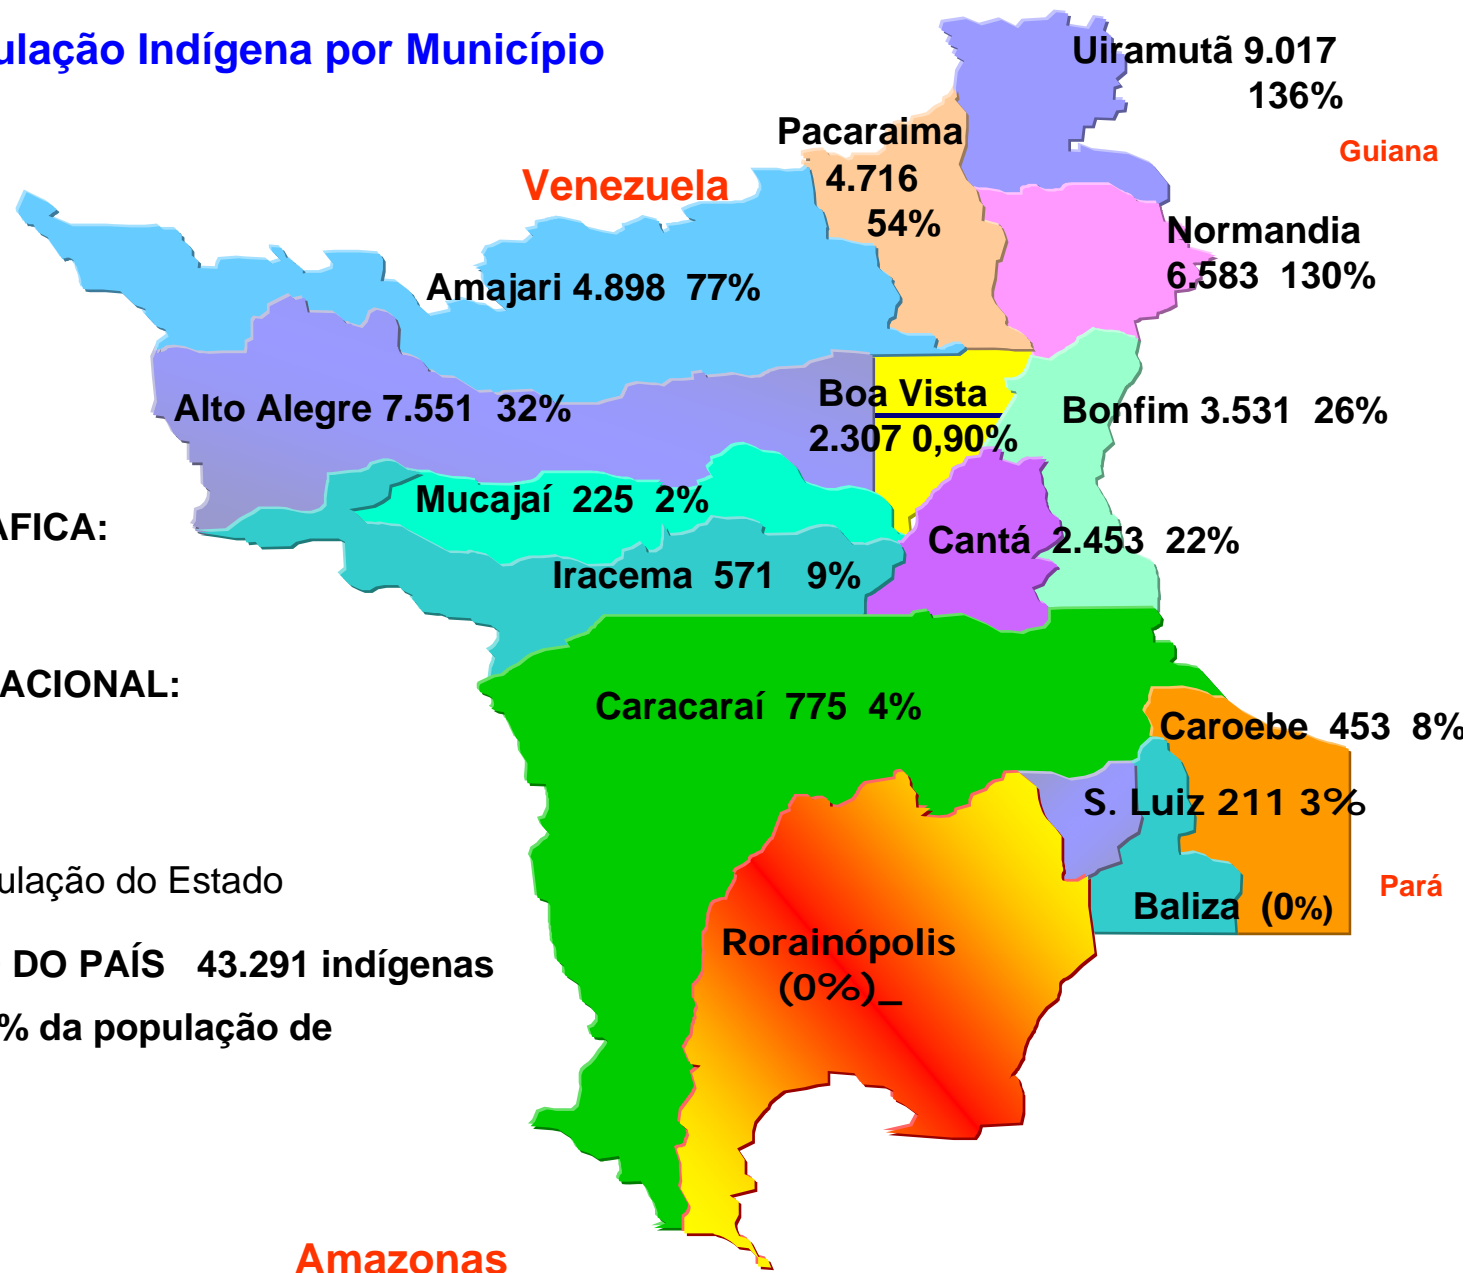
ulação Indígena por Município

Uiramutã 9.017 136%

Pacaraima 4.716 54%

Guiana

Venezuela

Normandia 6.583 130%

Amajari 4.898 77%

Alto Alegre 7.551 32%

Boa Vista 2.307 0,90%

Bonfim 3.531 26%

Mucajaí 225 2%

AFICA:

Cantá 2.453 22%

Iracema 571 9%

ACIONAL:

Caracaraí 775 4%

Caroebe 453 8%

S. Luiz 211 3%

ulação do Estado

Pará

Baliza (0%)

Rorainópolis (0%)_

DO PAÍS 43.291 indígenas

% da população de

Amazonas